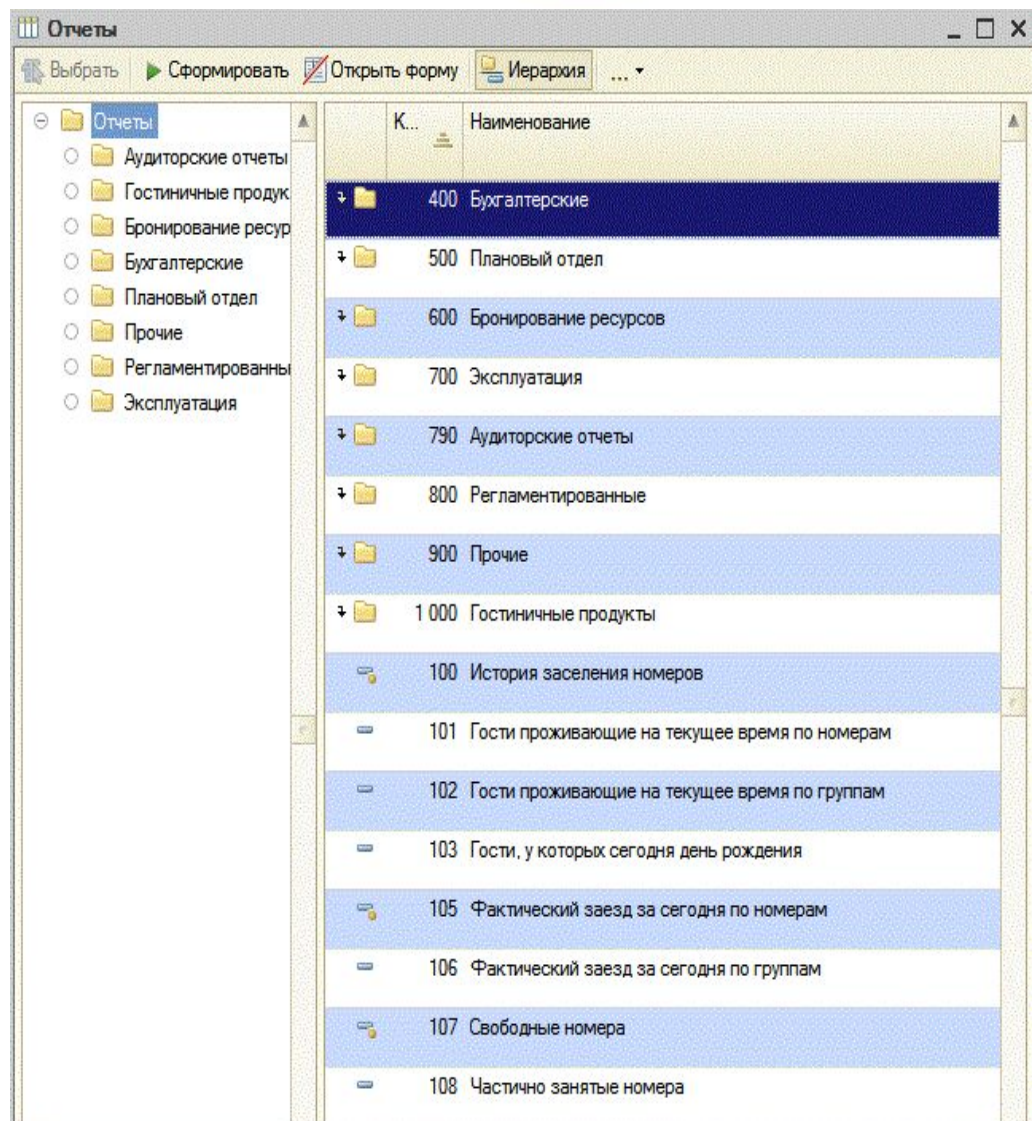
Отчеты

Выбрать Сформировать Открыть форму Иерархия ...

Отчеты
Аудиторские отчеты
Гостиничные продук
Бронирование ресур
Бухгалтерские
Плановый отдел
Прочие
Регламентированны
Эксплуатация

| К... | Наименование |
|---|---|
| 400 | Бухгалтерские |
| 500 | Плановый отдел |
| 600 | Бронирование ресурсов |
| 700 | Эксплуатация |
| 790 | Аудиторские отчеты |
| 800 | Регламентированные |
| 900 | Прочие |
| 1 000 | Гостиничные продукты |
| 100 | История заселения номеров |
| 101 | Гости проживающие на текущее время по номерам |
| 102 | Гости проживающие на текущее время по группам |
| 103 | Гости, у которых сегодня день рождения |
| 105 | Фактический заезд за сегодня по номерам |
| 106 | Фактический заезд за сегодня по группам |
| 107 | Свободные номера |
| 108 | Частично занятые номера |